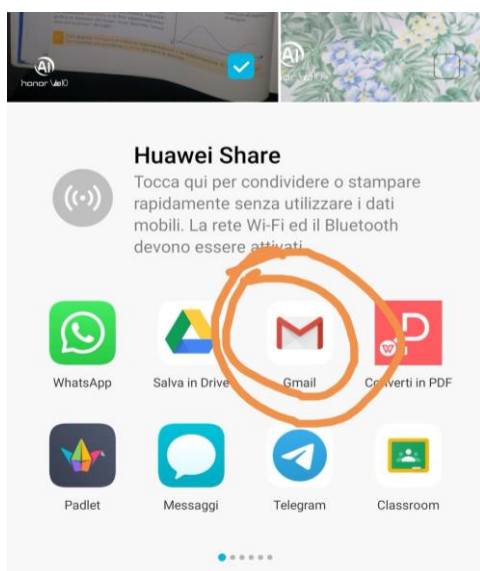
AI
honor View10

AI
honor View10

Huawei Share
Tocca qui per condividere o stampare rapidamente senza utilizzare i dati mobili. La rete Wi-Fi ed il Bluetooth devono essere attivati.

WhatsApp
Salva in Drive
Gmail
Co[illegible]verti in PDF
Padlet
Messaggi
Telegram
Classroom